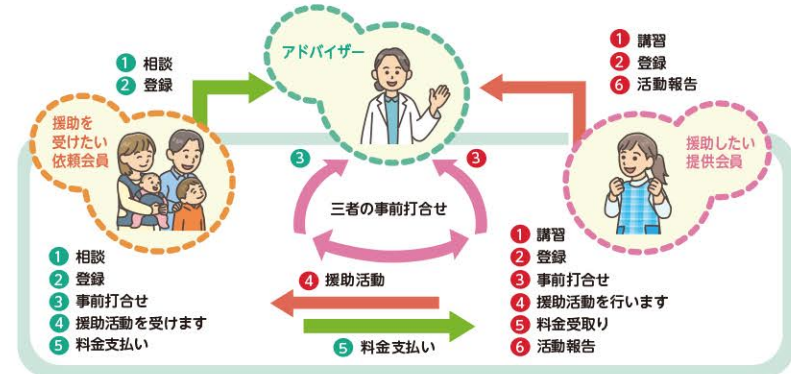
アドバイザー

1 相談
2 登録

1 講習
2 登録
6 活動報告

援助を受けたい依頼会員

援助したい提供会員

3
3
三者の事前打合せ

1 相談
2 登録
3 事前打合せ
4 援助活動を受けます
5 料金支払い

4 援助活動
5 料金支払い

1 講習
2 登録
3 事前打合せ
4 援助活動を行います
5 料金受取り
6 活動報告